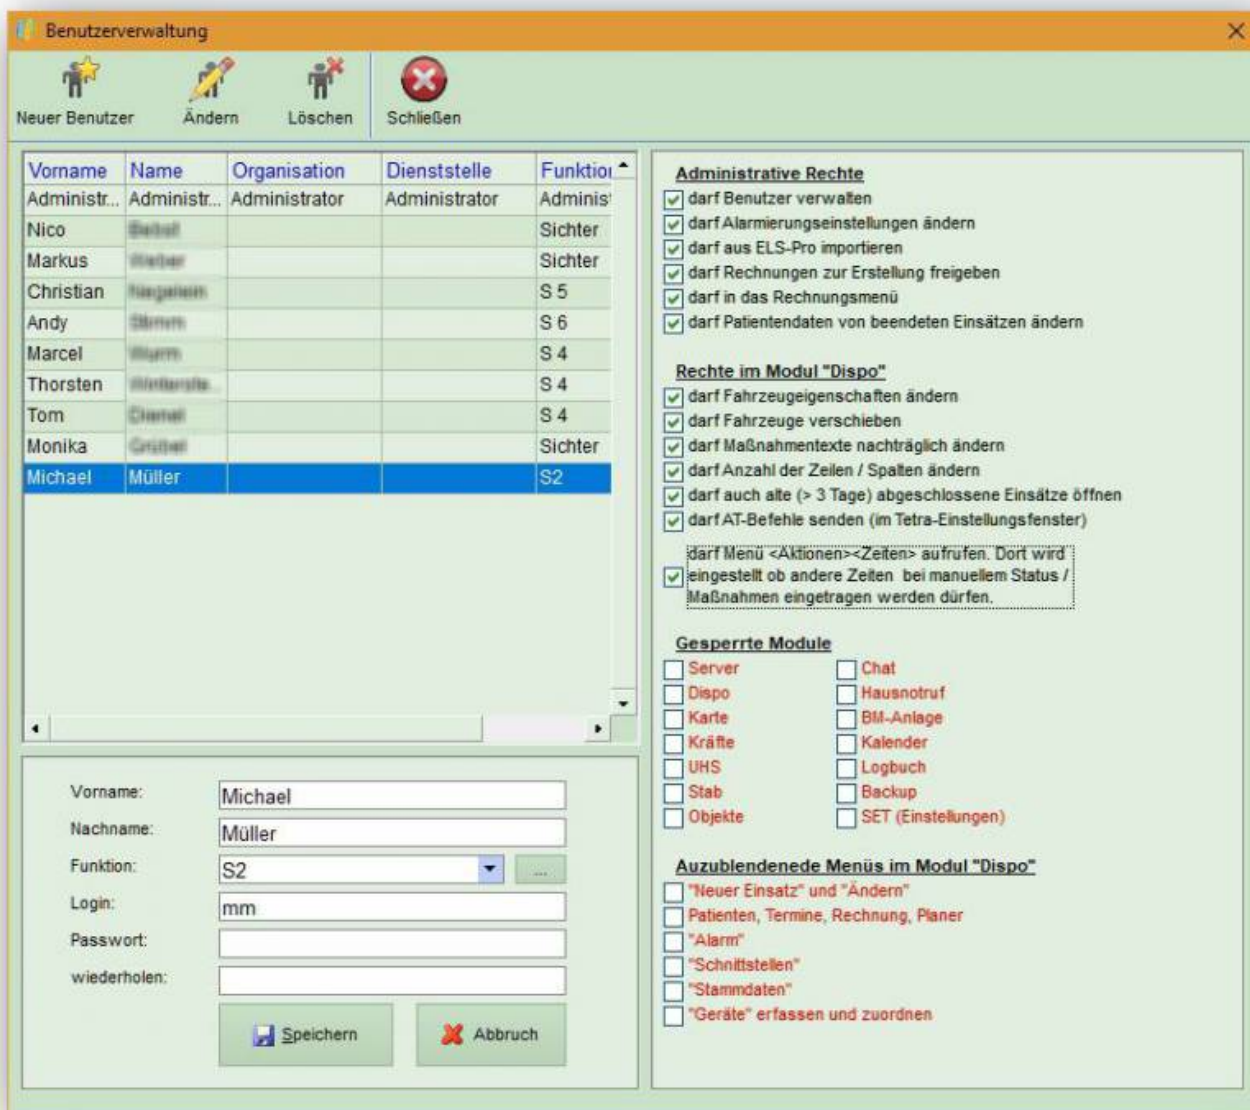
Benutzerverwaltung

Neuer Benutzer | Ändern | Löschen | Schließen

| Vorname | Name | Organisation | Dienststelle | Funktio |
|---|---|---|---|---|
| Administr... | Administr... | Administrator | Administrator | Adminis |
| Nico | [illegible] | | | Sichter |
| Markus | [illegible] | | | Sichter |
| Christian | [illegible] | | | S 5 |
| Andy | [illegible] | | | S 6 |
| Marcel | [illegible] | | | S 4 |
| Thorsten | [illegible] | | | S 4 |
| Tom | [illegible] | | | S 4 |
| Monika | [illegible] | | | Sichter |
| Michael | Müller | | | S2 |

Vorname: Michael
Nachname: Müller
Funktion: S2 ...
Login: mm
Passwort:
wiederholen:

Speichern | Abbruch

Administrative Rechte
darf Benutzer verwalten
darf Alarmierungseinstellungen ändern
darf aus ELS-Pro importieren
darf Rechnungen zur Erstellung freigeben
darf in das Rechnungsmenü
darf Patientendaten von beendeten Einsätzen ändern

Rechte im Modul "Dispo"
darf Fahrzeugeigenschaften ändern
darf Fahrzeuge verschieben
darf Maßnahmentexte nachträglich ändern
darf Anzahl der Zeilen / Spalten ändern
darf auch alte (> 3 Tage) abgeschlossene Einsätze öffnen
darf AT-Befehle senden (im Tetra-Einstellungsfenster)
darf Menü <Aktionen><Zeiten> aufrufen. Dort wird eingestellt ob andere Zeiten bei manuellem Status / Maßnahmen eingetragen werden dürfen.

Gesperrte Module
Server
Dispo
Karte
Kräfte
UHS
Stab
Objekte
Chat
Hausnotruf
BM-Anlage
Kalender
Logbuch
Backup
SET (Einstellungen)

Auzublendenede Menüs im Modul "Dispo"
"Neuer Einsatz" und "Ändern"
Patienten, Termine, Rechnung, Planer
"Alarm"
"Schnittstellen"
"Stammdaten"
"Geräte" erfassen und zuordnen